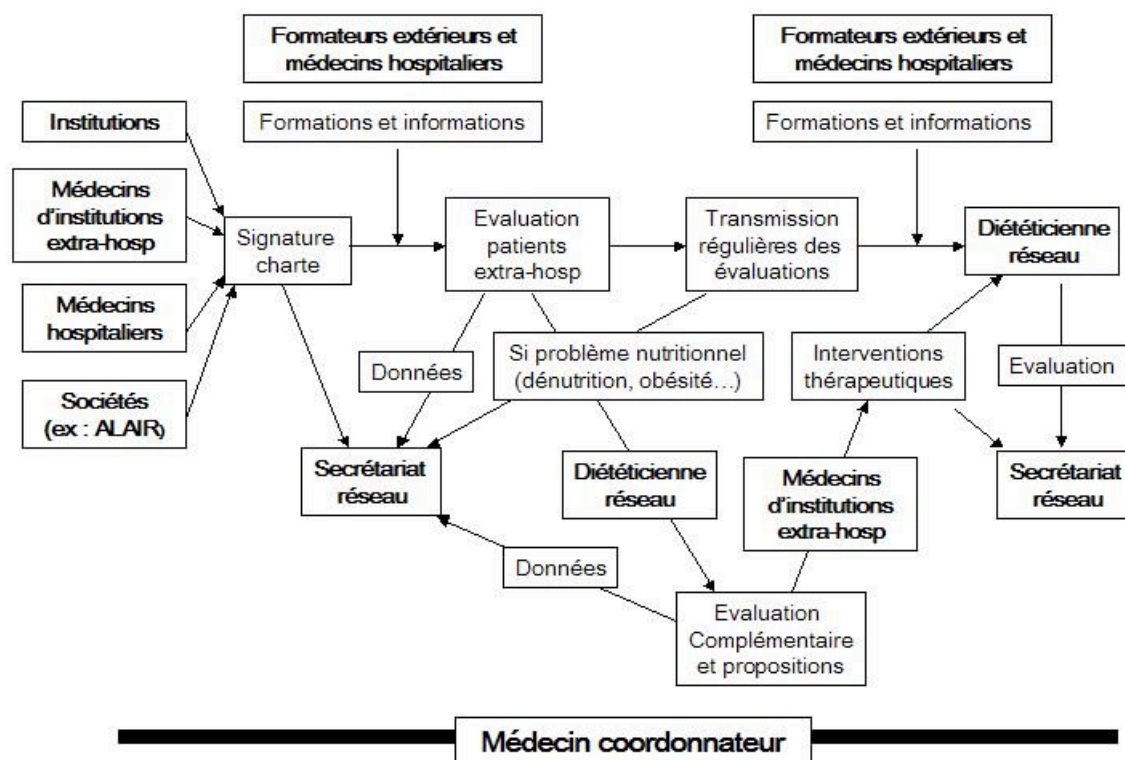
Formateurs extérieurs et médecins hospitaliers

Formateurs extérieurs et médecins hospitaliers

Institutions

Formations et informations

Formations et informations

Médecins d'institutions extra-hosp

Signature charte

Evaluation patients extra-hosp

Transmission régulières des évaluations

Diététicienne réseau

Médecins hospitaliers

Données

Si problème nutritionnel (dénutrition, obésité…)

Interventions thérapeutiques

Evaluation

Sociétés (ex : ALAIR)

Secrétariat réseau

Diététicienne réseau

Médecins d'institutions extra-hosp

Secrétariat réseau

Données

Evaluation Complémentaire et propositions

Médecin coordonnateur